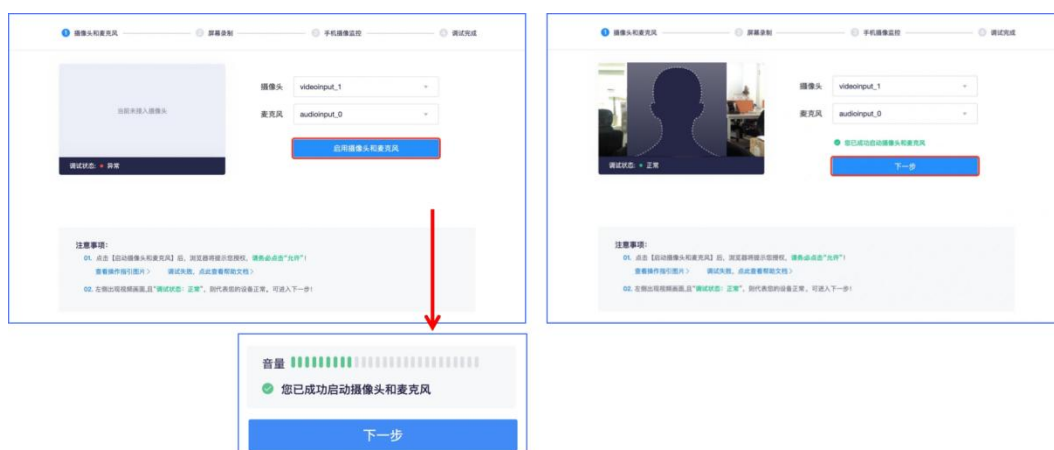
1 摄像头和麦克风 2 屏幕录制 3 手机摄像监控 4 调试完成

当前未接入摄像头

调试状态：● 异常

摄像头 videoinput_1

麦克风 audioinput_0

启用摄像头和麦克风

注意事项：

01. 点击【启动摄像头和麦克风】后，浏览器将提示您授权，请务必点击"允许"！

查看操作指引图片 〉 调试失败，点此查看帮助文档 〉

02. 左侧出现视频画面，且"调试状态：正常"，则代表您的设备正常，可进入下一步！

1 摄像头和麦克风 2 屏幕录制 3 手机摄像监控 4 调试完成

调试状态：● 正常

摄像头 videoinput_1

麦克风 audioinput_0

您已成功启动摄像头和麦克风

下一步

注意事项：

01. 点击【启动摄像头和麦克风】后，浏览器将提示您授权，请务必点击"允许"！

查看操作指引图片 〉 调试失败，点此查看帮助文档 〉

02. 左侧出现视频画面，且"调试状态：正常"，则代表您的设备正常，可进入下一步！

音量

您已成功启动摄像头和麦克风

下一步